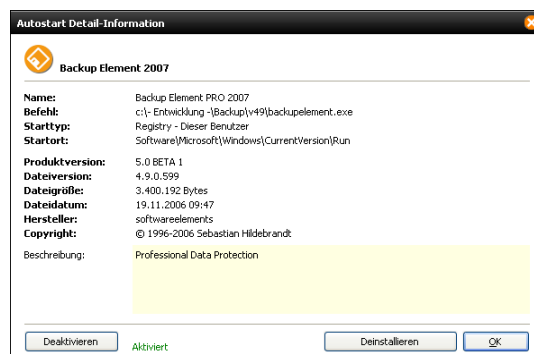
Autostart Detail-Information

Backup Element 2007

| | |
|---|---|
| Name: | Backup Element PRO 2007 |
| Befehl: | c:\- Entwicklung -\Backup\v49\backupelement.exe |
| Starttyp: | Registry - Dieser Benutzer |
| Startort: | Software\Microsoft\Windows\CurrentVersion\Run |
| Produktversion: | 5.0 BETA 1 |
| Dateiversion: | 4.9.0.599 |
| Dateigröße: | 3.400.192 Bytes |
| Dateidatum: | 19.11.2006 09:47 |
| Hersteller: | softwareelements |
| Copyright: | © 1996-2006 Sebastian Hildebrandt |
| Beschreibung: | Professional Data Protection |

Deaktivieren Aktiviert Deinstallieren OK